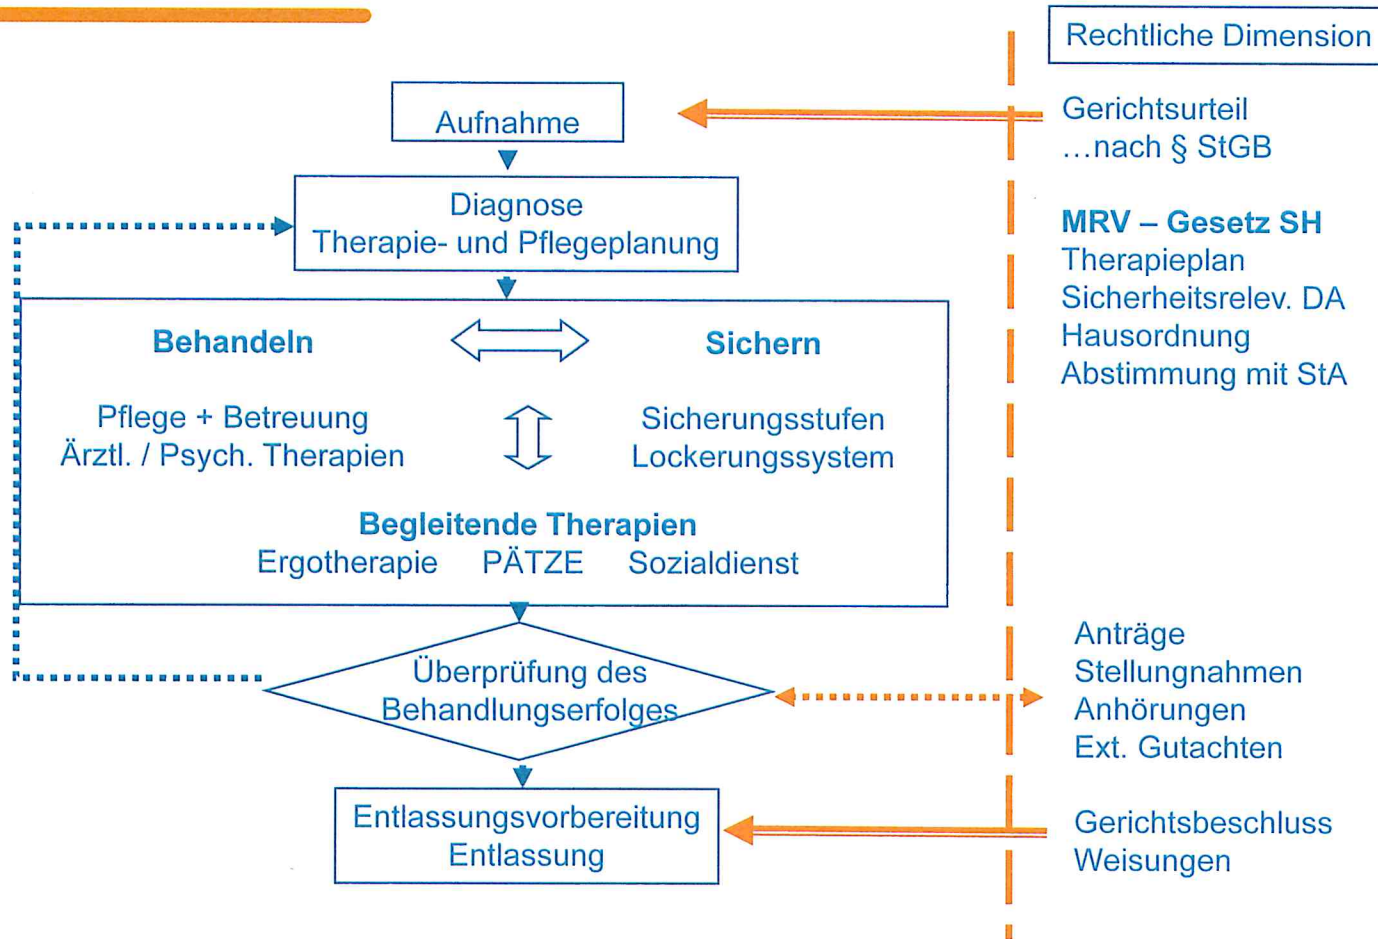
Rechtliche Dimension

Aufnahme

Gerichtsurteil
…nach § StGB

Diagnose
Therapie- und Pflegeplanung

MRV – Gesetz SH
Therapieplan
Sicherheitsrelev. DA
Hausordnung
Abstimmung mit StA

Behandeln

Sichern

Pflege + Betreuung
Ärztl. / Psych. Therapien

Sicherungsstufen
Lockerungssystem

Begleitende Therapien
Ergotherapie PÄTZE Sozialdienst

Überprüfung des Behandlungserfolges

Anträge
Stellungnahmen
Anhörungen
Ext. Gutachten

Entlassungsvorbereitung
Entlassung

Gerichtsbeschluss
Weisungen